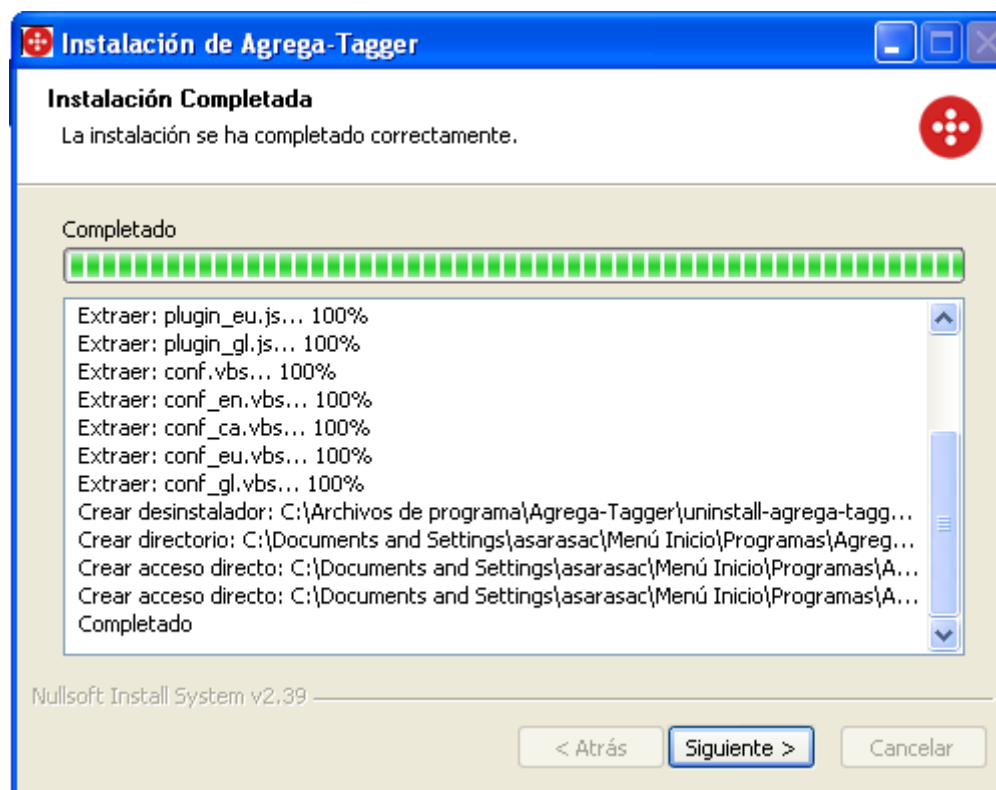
Instalación de Agrega-Tagger

Instalación Completada

La instalación se ha completado correctamente.

Completado

Extraer: plugin_eu.js... 100%
Extraer: plugin_gl.js... 100%
Extraer: conf.vbs... 100%
Extraer: conf_en.vbs... 100%
Extraer: conf_ca.vbs... 100%
Extraer: conf_eu.vbs... 100%
Extraer: conf_gl.vbs... 100%
Crear desinstalador: C:\Archivos de programa\Agrega-Tagger\uninstall-agrega-tagg...
Crear directorio: C:\Documents and Settings\asarasac\Menú Inicio\Programas\Agreg...
Crear acceso directo: C:\Documents and Settings\asarasac\Menú Inicio\Programas\A...
Crear acceso directo: C:\Documents and Settings\asarasac\Menú Inicio\Programas\A...
Completado

Nullsoft Install System v2.39

< Atrás
Siguiente >
Cancelar